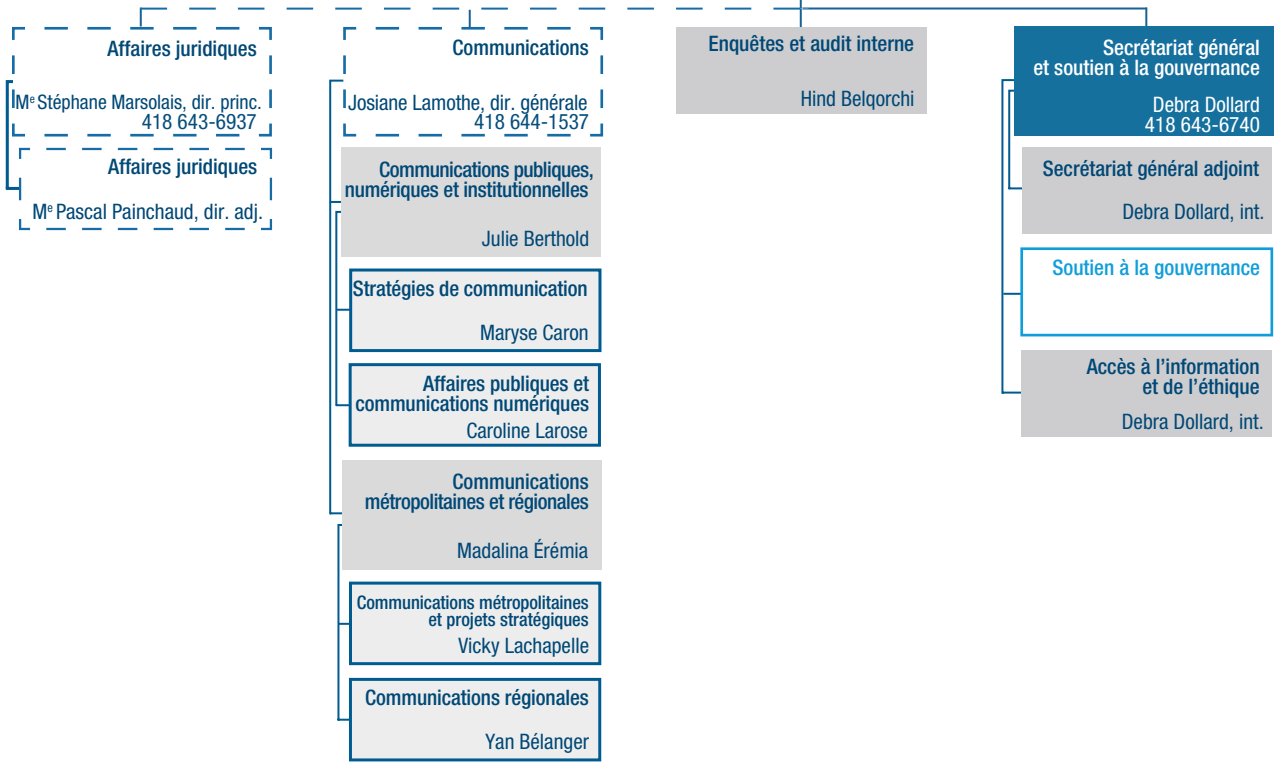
Affaires juridiques

M$^e$ Stéphane Marsolais, dir. princ.
418 643-6937

Affaires juridiques

M$^e$ Pascal Painchaud, dir. adj.

Communications

Josiane Lamothe, dir. générale
418 644-1537

Communications publiques, numériques et institutionnelles

Julie Berthold

Stratégies de communication

Maryse Caron

Affaires publiques et communications numériques
Caroline Larose

Communications métropolitaines et régionales

Madalina Érémia

Communications métropolitaines et projets stratégiques
Vicky Lachapelle

Communications régionales

Yan Bélanger

Enquêtes et audit interne

Hind Belqorchi

Secrétariat général et soutien à la gouvernance

Debra Dollard
418 643-6740

Secrétariat général adjoint

Debra Dollard, int.

Soutien à la gouvernance

Accès à l'information et de l'éthique

Debra Dollard, int.